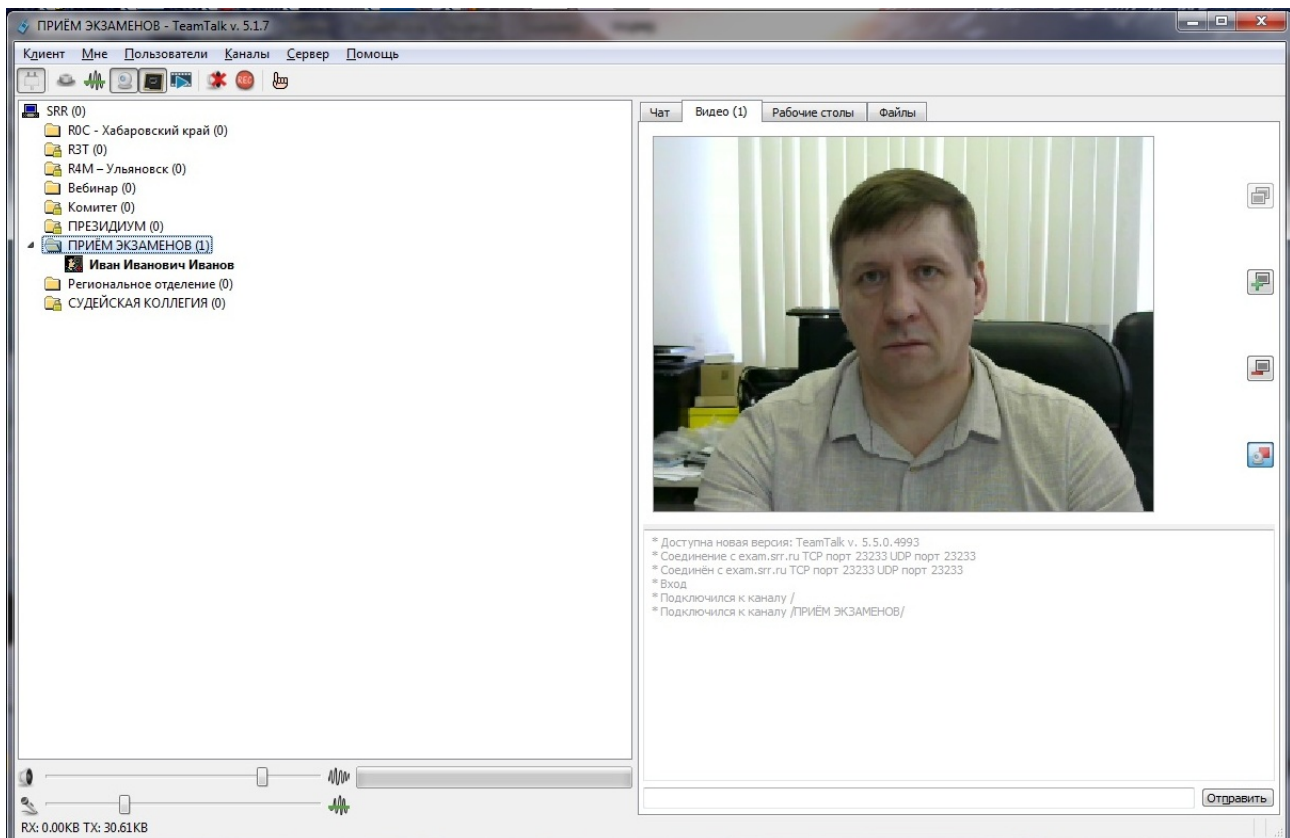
ПРИЁМ ЭКЗАМЕНОВ - TeamTalk v. 5.1.7

Клиент Мне Пользователи Каналы Сервер Помощь

SRR (0)
R0C - Хабаровский край (0)
R3T (0)
R4M – Ульяновск (0)
Вебинар (0)
Комитет (0)
ПРЕЗИДИУМ (0)
ПРИЁМ ЭКЗАМЕНОВ (1)
Иван Иванович Иванов
Региональное отделение (0)
СУДЕЙСКАЯ КОЛЛЕГИЯ (0)

Чат | Видео (1) | Рабочие столы | Файлы

* Доступна новая версия: TeamTalk v. 5.5.0.4993
* Соединение с exam.srr.ru TCP порт 23233 UDP порт 23233
* Соединён с exam.srr.ru TCP порт 23233 UDP порт 23233
* Вход
* Подключился к каналу /
* Подключился к каналу /ПРИЁМ ЭКЗАМЕНОВ/

Отправить

RX: 0.00KB TX: 30.61KB